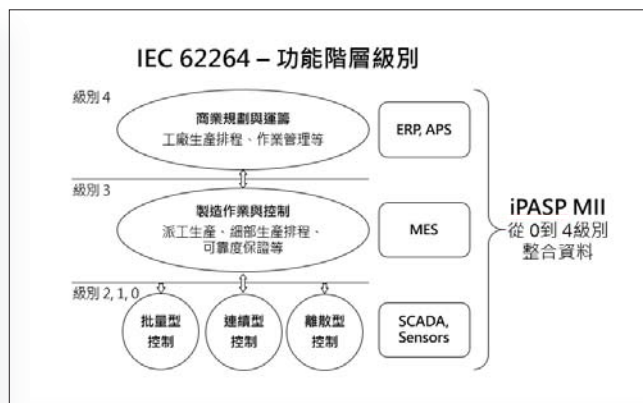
IEC 62264 – 功能階層級別

級別 4

商業規劃與運籌
工廠生產排程、作業管理等

ERP, APS

級別 3

製造作業與控制
派工生產、細部生產排程、可靠度保證等

MES

級別 2, 1, 0

批量型控制

連續型控制

離散型控制

SCADA, Sensors

iPASP MII
從 0到 4級別
整合資料